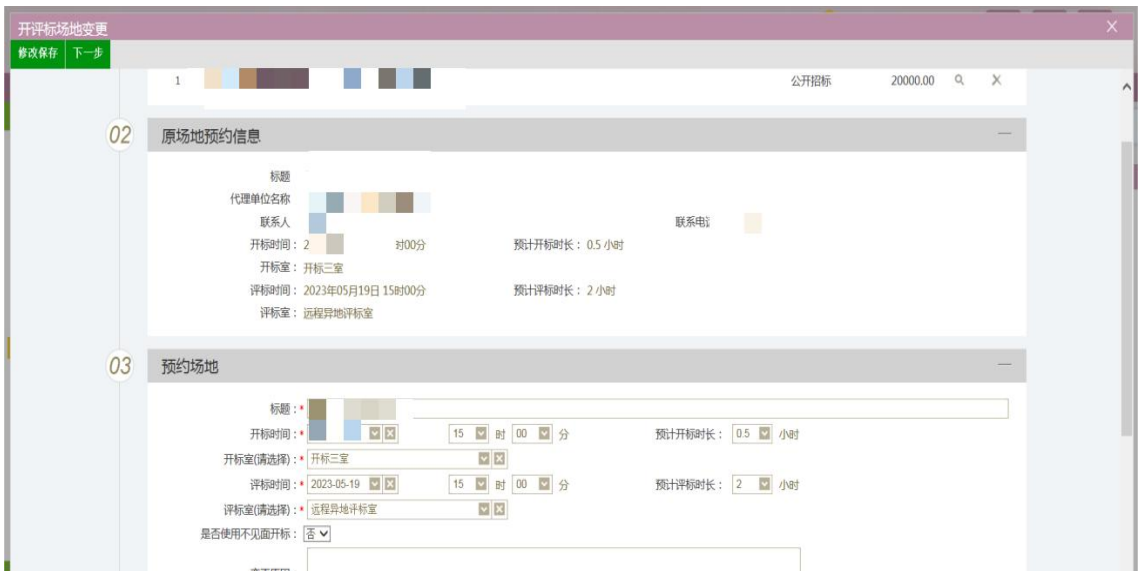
开评标场地变更

修改保存 下一步

1 公开招标 20000.00

02 原场地预约信息

标题
代理单位名称
联系人 联系电话
开标时间：2 时00分 预计开标时长：0.5 小时
开标室：开标三室
评标时间：2023年05月19日 15时00分 预计评标时长：2 小时
评标室：远程异地评标室

03 预约场地

标题：*
开标时间：* 15 时 00 分 预计开标时长：0.5 小时
开标室(请选择)：* 开标三室
评标时间：* 2023-05-19 15 时 00 分 预计评标时长：2 小时
评标室(请选择)：* 远程异地评标室
是否使用不见面开标：否
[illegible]